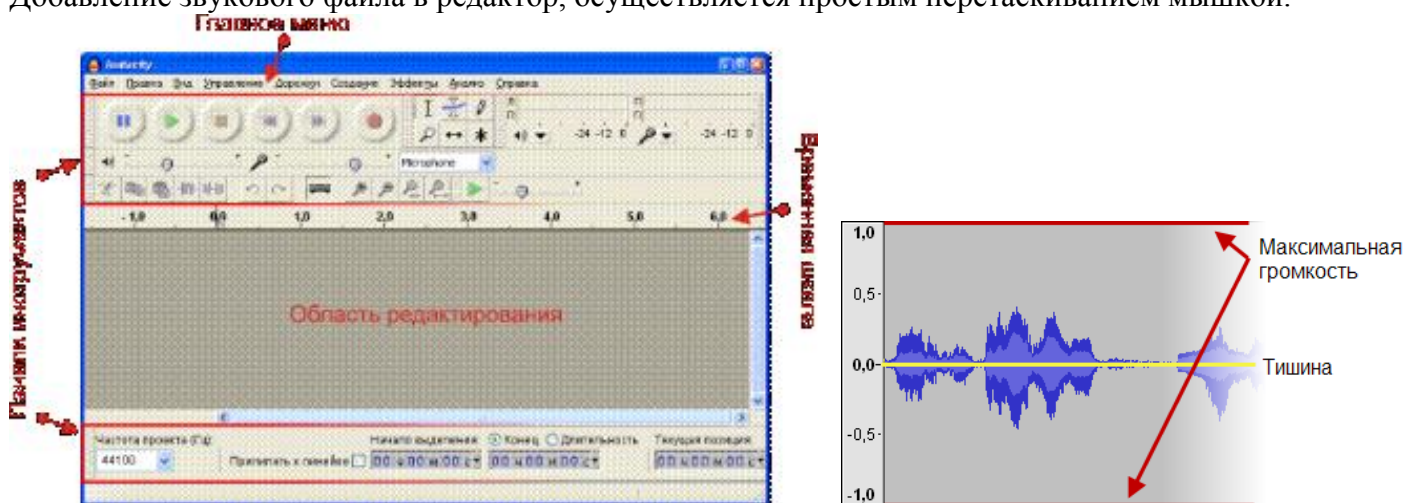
Добавление звукового файла в редактор, осуществляется простым перетаскиванием мышкой.

Главное меню

Audacity

Файл Правка Вид Управление Дорожки Создание Эффекты Анализ Справка

Microphone

-24 -12 0

-24 -12 0

-1,0 0,0 1,0 2,0 3,0 4,0 5,0 6,0

Панели инструментов

Временная шкала

Область редактирования

Частота проекта (Гц): 44100

Прилипать к линейке

Начало выделения

Конец

Длительность

Текущая позиция

1,0

0,5

0,0

-0,5

-1,0

Максимальная громкость

Тишина